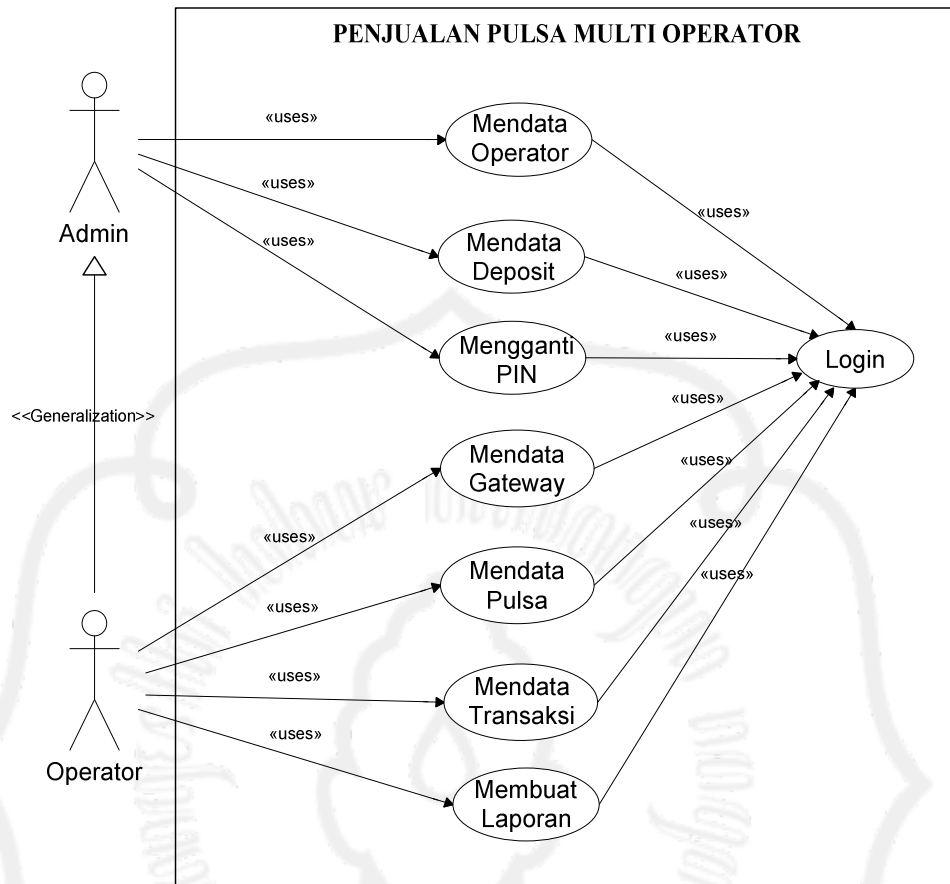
PENJUALAN PULSA MULTI OPERATOR

Admin

«uses»

«uses»

«uses»

Mendata Operator

Mendata Deposit

Mengganti PIN

«uses»

«uses»

«uses»

Login

<<Generalization>>

Mendata Gateway

«uses»

«uses»

«uses»

«uses»

Mendata Pulsa

«uses»

«uses»

Operator

«uses»

«uses»

Mendata Transaksi

Membuat Laporan